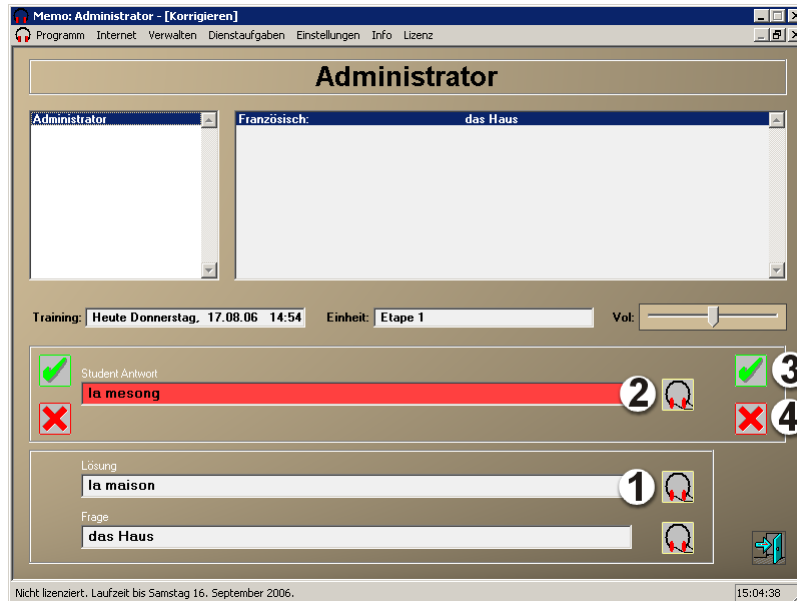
Memo: Administrator - [Korrigieren]

Programm Internet Verwalten Dienstaufgaben Einstellungen Info Lizenz

Administrator

Administrator

Französisch: das Haus

Training: Heute Donnerstag, 17.08.06 14:54

Einheit: Etape 1

Vol:

Student Antwort

la mesong

2

3

4

Lösung

la maison

1

Frage

das Haus

Nicht lizenziert. Laufzeit bis Samstag 16. September 2006.

15:04:38